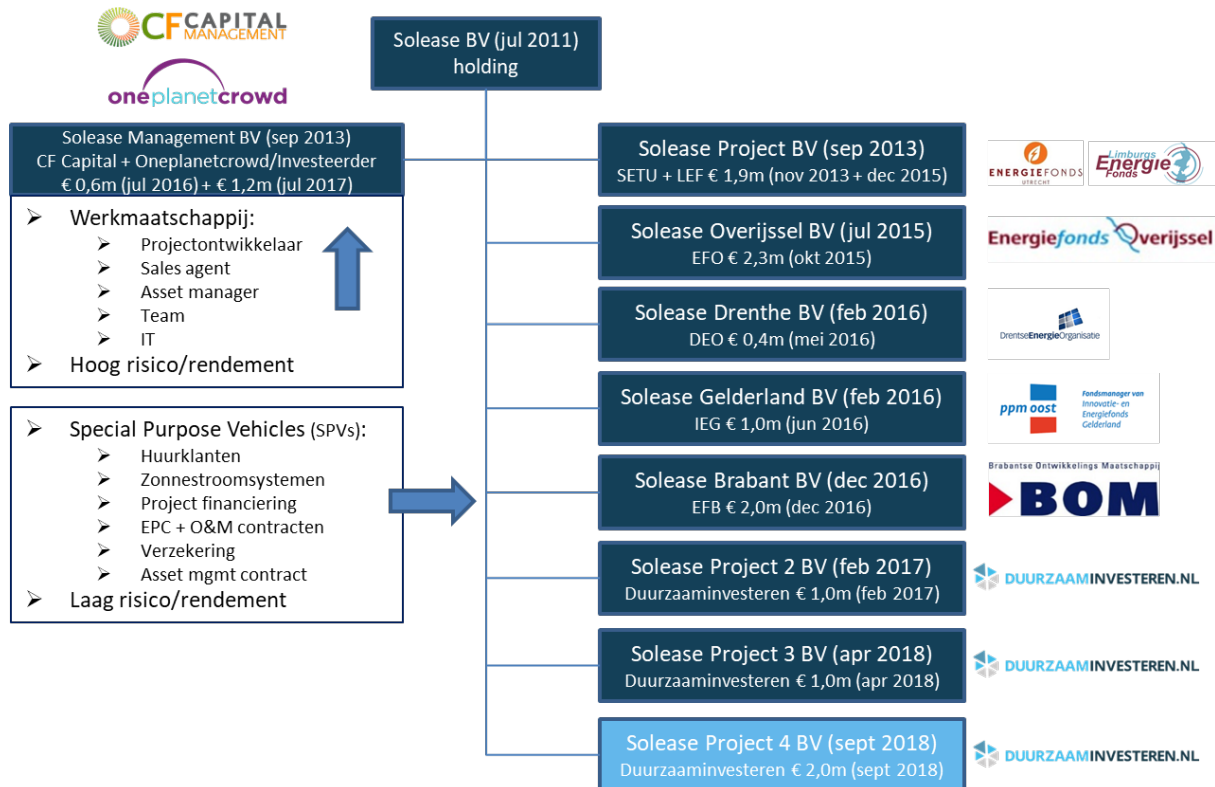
CF CAPITAL MANAGEMENT

oneplanetcrowd

Solease BV (jul 2011)
holding

Solease Management BV (sep 2013)
CF Capital + Oneplanetcrowd/Investeerder
€ 0,6m (jul 2016) + € 1,2m (jul 2017)

➢ Werkmaatschappij:
➢ Projectontwikkelaar
➢ Sales agent
➢ Asset manager
➢ Team
➢ IT
➢ Hoog risico/rendement

➢ Special Purpose Vehicles (SPVs):
➢ Huurklanten
➢ Zonnestroomsystemen
➢ Project financiering
➢ EPC + O&M contracten
➢ Verzekering
➢ Asset mgmt contract
➢ Laag risico/rendement

Solease Project BV (sep 2013)
SETU + LEF € 1,9m (nov 2013 + dec 2015)

ENERGIEFONDS UTRECHT

Limburgs Energie Fonds

Solease Overijssel BV (jul 2015)
EFO € 2,3m (okt 2015)

Energiefonds Overijssel

Solease Drenthe BV (feb 2016)
DEO € 0,4m (mei 2016)

DrentseEnergieOrganisatie

Solease Gelderland BV (feb 2016)
IEG € 1,0m (jun 2016)

ppm oost
Fondsmanager van Innovatie- en Energiefonds Gelderland

Solease Brabant BV (dec 2016)
EFB € 2,0m (dec 2016)

Brabantse Ontwikkelings Maatschappij
BOM

Solease Project 2 BV (feb 2017)
Duurzaaminvesteren € 1,0m (feb 2017)

DUURZAAMINVESTEREN.NL

Solease Project 3 BV (apr 2018)
Duurzaaminvesteren € 1,0m (apr 2018)

DUURZAAMINVESTEREN.NL

Solease Project 4 BV (sept 2018)
Duurzaaminvesteren € 2,0m (sept 2018)

DUURZAAMINVESTEREN.NL